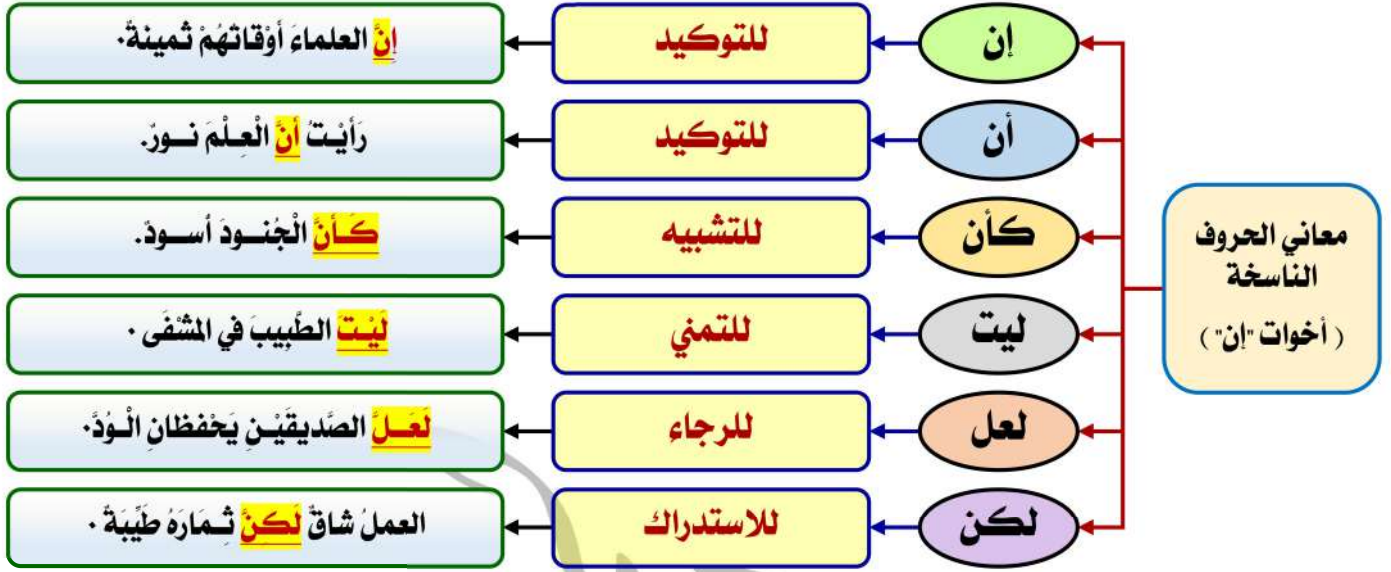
معاني الحروف الناسخة
( أخوات "إن" )

إن
للتوكيد
إِنَّ العلماءَ أَوْقاتَهُمْ ثمينةٌ.

أن
للتوكيد
رَأَيْتُ أَنَّ الْعِلْمَ نورٌ.

كأن
للتشبيه
كَأَنَّ الْجُنودَ أُسودٌ.

ليت
للتمني
لَيْتَ الطَّبيبَ في المَشْفَى.

لعل
للرجاء
لَعَلَّ الصَّديقَيْنِ يَحْفظانِ الْوُدَّ.

لكن
للاستدراك
العملُ شاقٌ لَكِنَّ ثمارَهُ طَيِّبَةٌ.